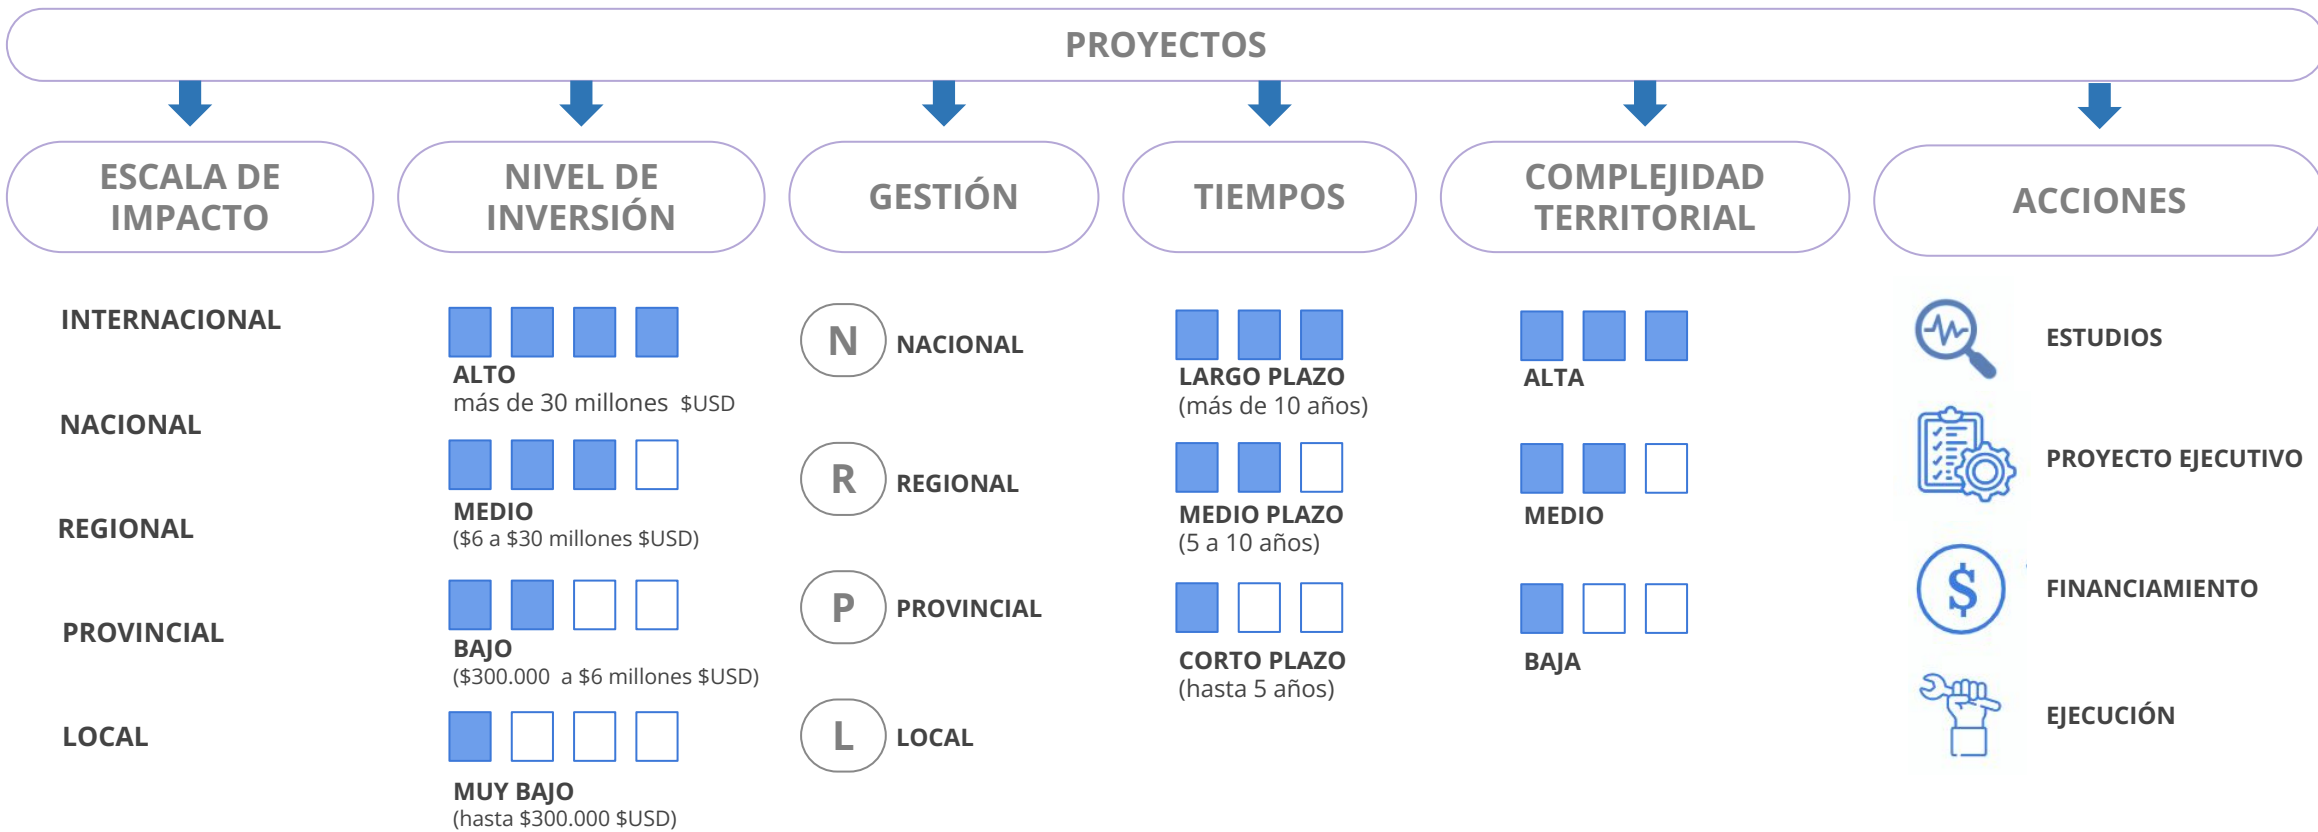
PROYECTOS

ESCALA DE IMPACTO

INTERNACIONAL

NACIONAL

REGIONAL

PROVINCIAL

LOCAL

NIVEL DE INVERSIÓN

ALTO
más de 30 millones $USD

MEDIO
($6 a $30 millones $USD)

BAJO
($300.000 a $6 millones $USD)

MUY BAJO
(hasta $300.000 $USD)

GESTIÓN

N NACIONAL

R REGIONAL

P PROVINCIAL

L LOCAL

TIEMPOS

LARGO PLAZO
(más de 10 años)

MEDIO PLAZO
(5 a 10 años)

CORTO PLAZO
(hasta 5 años)

COMPLEJIDAD TERRITORIAL

ALTA

MEDIO

BAJA

ACCIONES

ESTUDIOS

PROYECTO EJECUTIVO

FINANCIAMIENTO

EJECUCIÓN